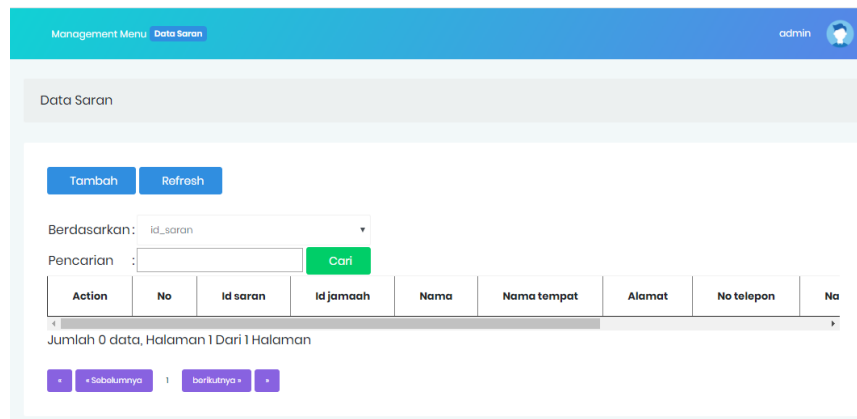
Management Menu Data Saran

admin

Data Saran

Tambah Refresh

Berdasarkan : id_saran

Pencarian : Cari

| Action | No | Id saran | Id jamaah | Nama | Nama tempat | Alamat | No telepon | Na |
|---|---|---|---|---|---|---|---|---|

Jumlah 0 data, Halaman 1 Dari 1 Halaman

« « Sebelumnya 1 berikutnya » »